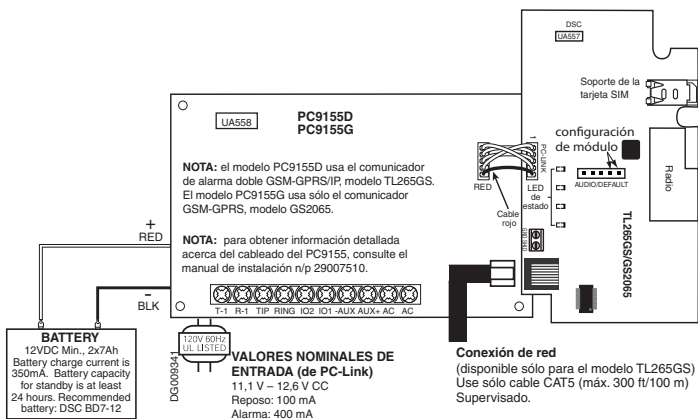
DSC
UA557

Soporte de la tarjeta SIM

configuración de módulo

AUDIO/DEFAULT

Radio

PC9155D
PC9155G

UA558

NOTA: el modelo PC9155D usa el comunicador de alarma doble GSM-GPRS/IP, modelo TL265GS. El modelo PC9155G usa sólo el comunicador GSM-GPRS, modelo GS2065.

NOTA: para obtener información detallada acerca del cableado del PC9155, consulte el manual de instalación n/p 29007510.

PC-LINK

RED

LED de estado

Cable rojo

TL265GS/GS2065

+
RED

-
BLK

T-1 R-1 TIP RING IO2 IO1 -AUX AUX+ AC AC

BATTERY
12VDC Min., 2x7Ah
Battery charge current is 350mA. Battery capacity for standby is at least 24 hours. Recommended battery: DSC BD7-12

DG009341

120V 60Hz
UL LISTED

VALORES NOMINALES DE ENTRADA (de PC-Link)
11,1 V – 12,6 V CC
Reposo: 100 mA
Alarma: 400 mA

Conexión de red
(disponible sólo para el modelo TL265GS)
Use sólo cable CAT5 (máx. 300 ft/100 m)
Supervisado.